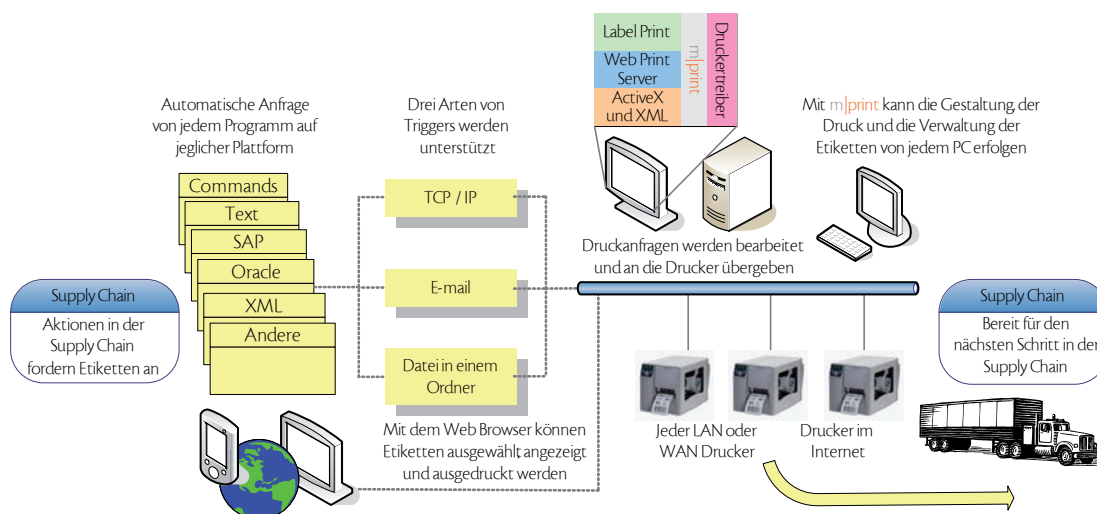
Label Print
Web Print Server
ActiveX und XML
m|print
Druckertreiber

Automatische Anfrage von jedem Programm auf jeglicher Plattform

Drei Arten von Triggers werden unterstützt

Mit m|print kann die Gestaltung, der Druck und die Verwaltung der Etiketten von jedem PC erfolgen

Commands
Text
SAP
Oracle
XML
Andere

TCP / IP
E-mail
Datei in einem Ordner

Druckanfragen werden bearbeitet und an die Drucker übergeben

Supply Chain
Aktionen in der Supply Chain fordern Etiketten an

Supply Chain
Bereit für den nächsten Schritt in der Supply Chain

Mit dem Web Browser können Etiketten ausgewählt, angezeigt und ausgedruckt werden

Jeder LAN oder WAN Drucker

Drucker im Internet